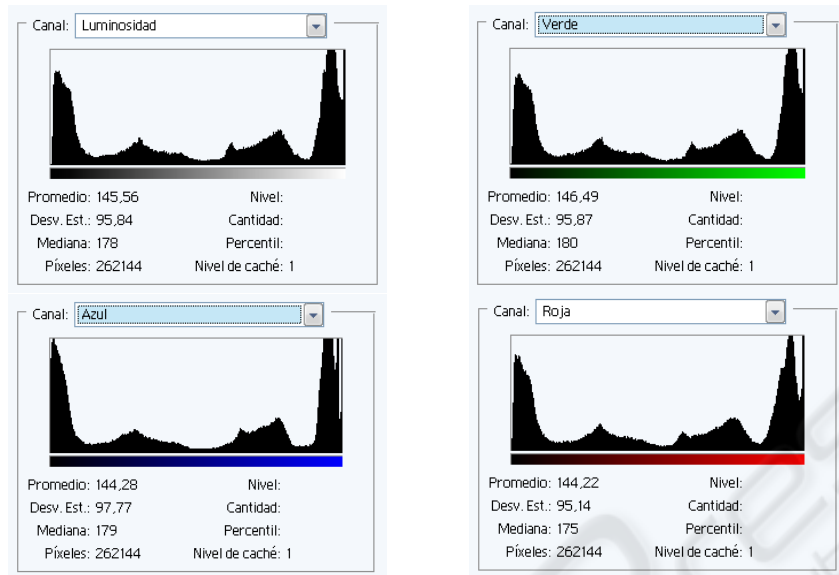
Canal: Luminosidad

Promedio: 145,56
Desv. Est.: 95,84
Mediana: 178
Píxeles: 262144

Nivel:
Cantidad:
Percentil:
Nivel de caché: 1

Canal: Azul

Promedio: 144,28
Desv. Est.: 97,77
Mediana: 179
Píxeles: 262144

Nivel:
Cantidad:
Percentil:
Nivel de caché: 1

Canal: Verde

Promedio: 146,49
Desv. Est.: 95,87
Mediana: 180
Píxeles: 262144

Nivel:
Cantidad:
Percentil:
Nivel de caché: 1

Canal: Roja

Promedio: 144,22
Desv. Est.: 95,14
Mediana: 175
Píxeles: 262144

Nivel:
Cantidad:
Percentil:
Nivel de caché: 1